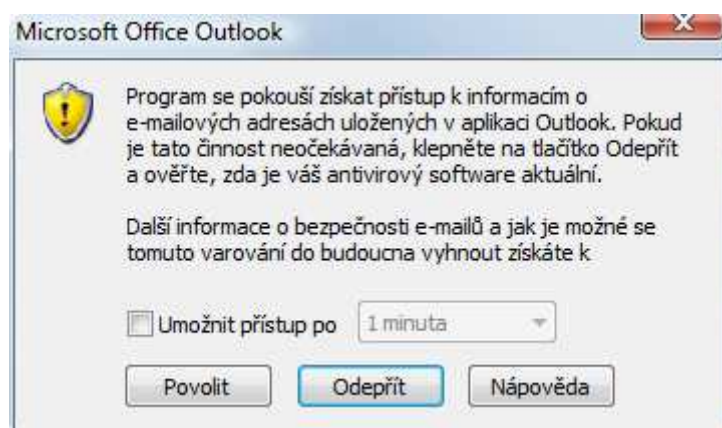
Microsoft Office Outlook

Program se pokouší získat přístup k informacím o e-mailových adresách uložených v aplikaci Outlook. Pokud je tato činnost neočekávaná, klepněte na tlačítko Odepřít a ověřte, zda je váš antivirový software aktuální.

Další informace o bezpečnosti e-mailů a jak je možné se tomuto varování do budoucna vyhnout získáte k

Umožnit přístup po
1 minuta

Povolit
Odepřít
Nápověda